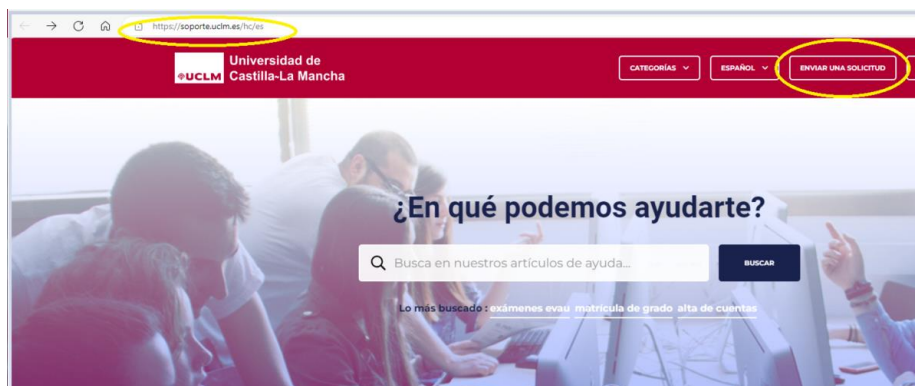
https://soporte.uclm.es/hc/es

UCLM Universidad de Castilla-La Mancha

CATEGORÍAS ESPAÑOL ENVIAR UNA SOLICITUD

¿En qué podemos ayudarte?

Busca en nuestros artículos de ayuda...

BUSCAR

Lo más buscado : exámenes evau matrícula de grado alta de cuentas